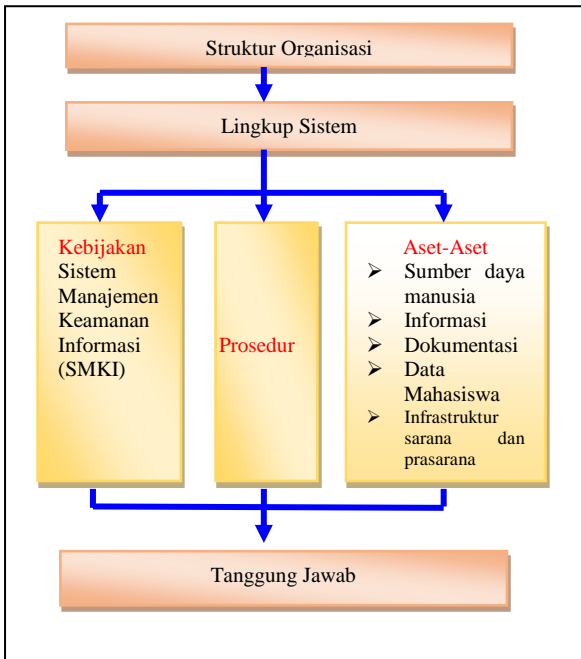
Struktur Organisasi

Lingkup Sistem

Kebijakan Sistem Manajemen Keamanan Informasi (SMKI)

Prosedur

Aset-Aset
➢ Sumber daya manusia
➢ Informasi
➢ Dokumentasi
➢ Data Mahasiswa
➢ Infrastruktur sarana dan prasarana

Tanggung Jawab